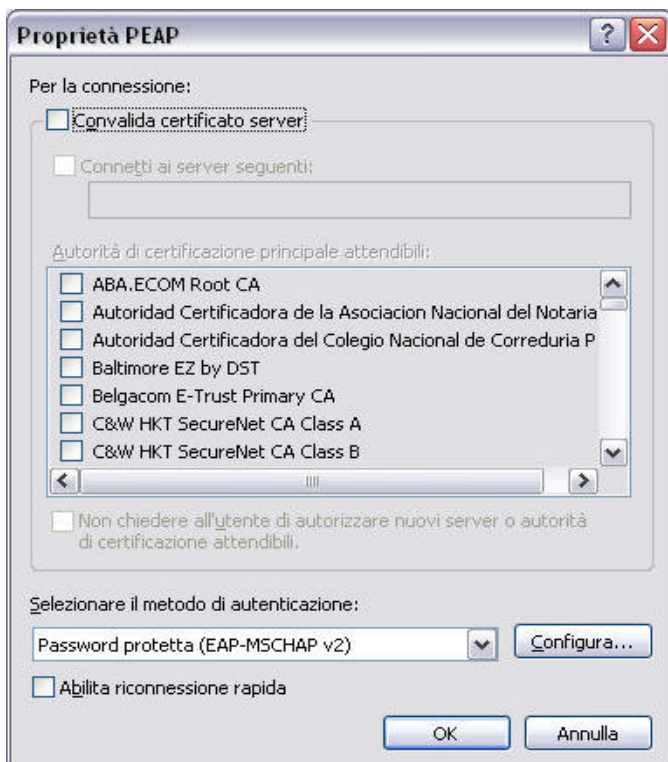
Proprietà PEAP

Per la connessione:

Convalida certificato server

Connetti ai server seguenti:

Autorità di certificazione principale attendibili:

ABA.ECOM Root CA
Autoridad Certificadora de la Asociacion Nacional del Notaria
Autoridad Certificadora del Colegio Nacional de Correduria P
Baltimore EZ by DST
Belgacom E-Trust Primary CA
C&W HKT SecureNet CA Class A
C&W HKT SecureNet CA Class B

Non chiedere all'utente di autorizzare nuovi server o autorità di certificazione attendibili.

Selezionare il metodo di autenticazione:

Password protetta (EAP-MSCHAP v2)

Configura...

Abilita riconnessione rapida

OK

Annulla